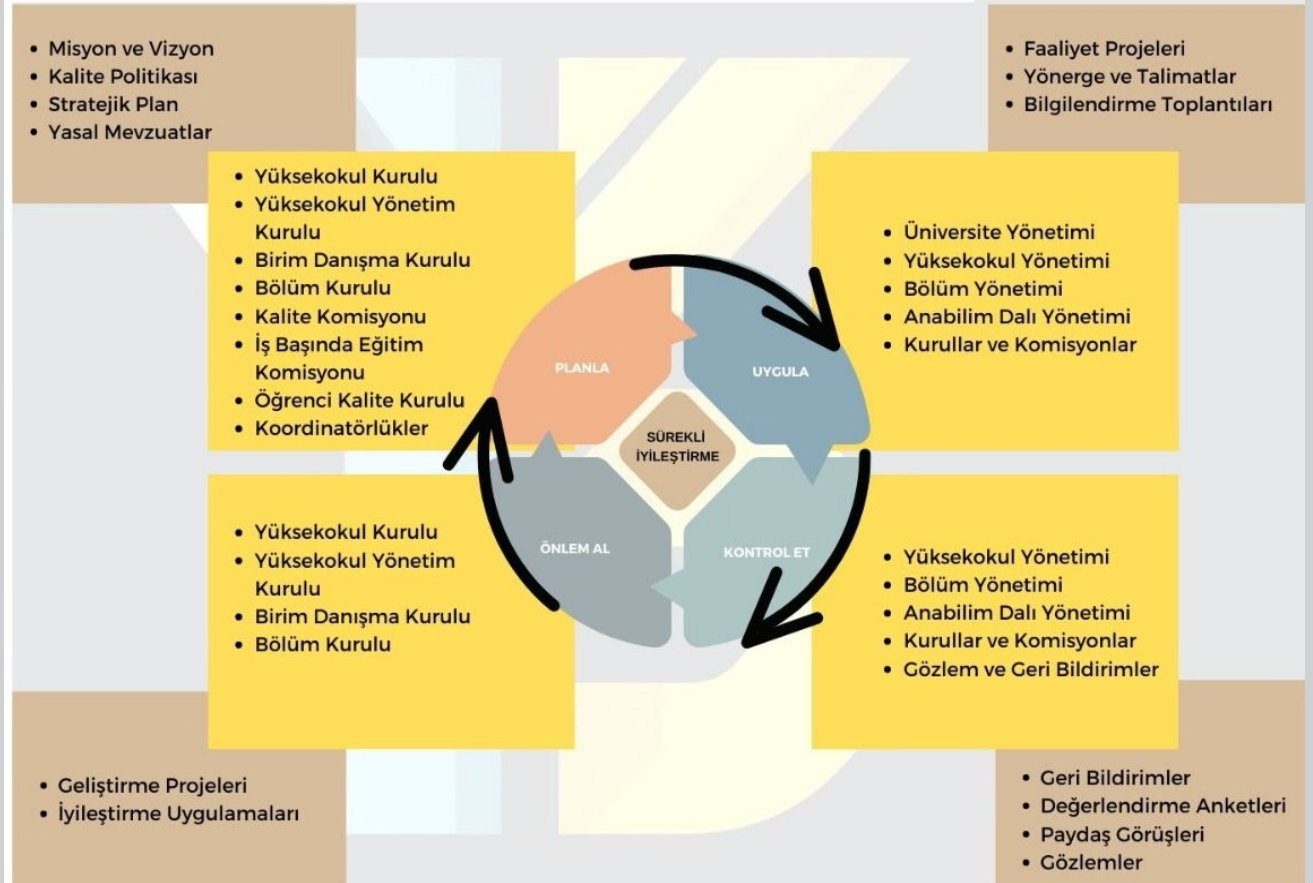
• Misyon ve Vizyon
• Kalite Politikası
• Stratejik Plan
• Yasal Mevzuatlar

• Faaliyet Projeleri
• Yönerge ve Talimatlar
• Bilgilendirme Toplantıları

• Yüksekokul Kurulu
• Yüksekokul Yönetim Kurulu
• Birim Danışma Kurulu
• Bölüm Kurulu
• Kalite Komisyonu
• İş Başında Eğitim Komisyonu
• Öğrenci Kalite Kurulu
• Koordinatörlükler

• Üniversite Yönetimi
• Yüksekokul Yönetimi
• Bölüm Yönetimi
• Anabilim Dalı Yönetimi
• Kurullar ve Komisyonlar

PLANLA

UYGULA

SÜREKLİ İYİLEŞTİRME

ÖNLEM AL

KONTROL ET

• Yüksekokul Kurulu
• Yüksekokul Yönetim Kurulu
• Birim Danışma Kurulu
• Bölüm Kurulu

• Yüksekokul Yönetimi
• Bölüm Yönetimi
• Anabilim Dalı Yönetimi
• Kurullar ve Komisyonlar
• Gözlem ve Geri Bildirimler

• Geliştirme Projeleri
• İyileştirme Uygulamaları

• Geri Bildirimler
• Değerlendirme Anketleri
• Paydaş Görüşleri
• Gözlemler